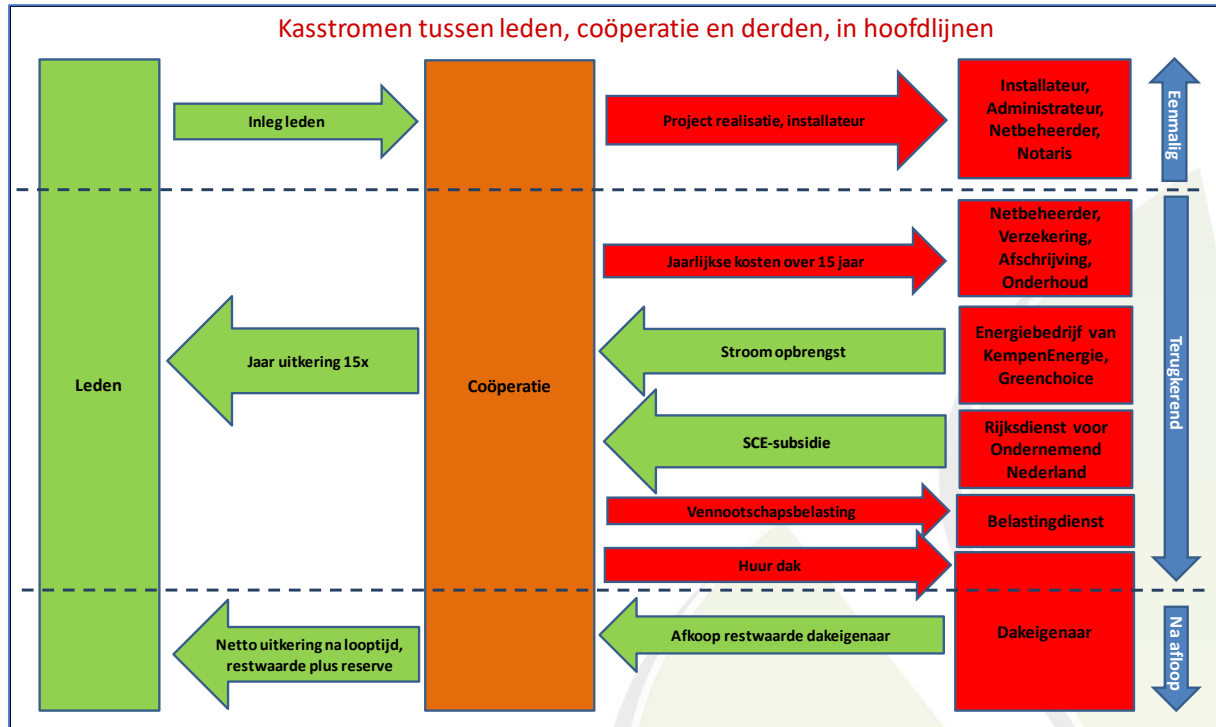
Kasstromen tussen leden, coöperatie en derden, in hoofdlijnen

Inleg leden

Project realisatie, installateur

Installateur, Administrateur, Netbeheerder, Notaris

Eenmalig

Jaarlijkse kosten over 15 jaar

Netbeheerder, Verzekering, Afschrijving, Onderhoud

Jaar uitkering 15x

Stroom opbrengst

Energiebedrijf van KempenEnergie, Greenchoice

Leden

Coöperatie

Terugkerend

SCE-subsidie

Rijksdienst voor Ondernemend Nederland

Vennootschapsbelasting

Belastingdienst

Huur dak

Netto uitkering na looptijd, restwaarde plus reserve

Afkoop restwaarde dakeigenaar

Dakeigenaar

Na afloop